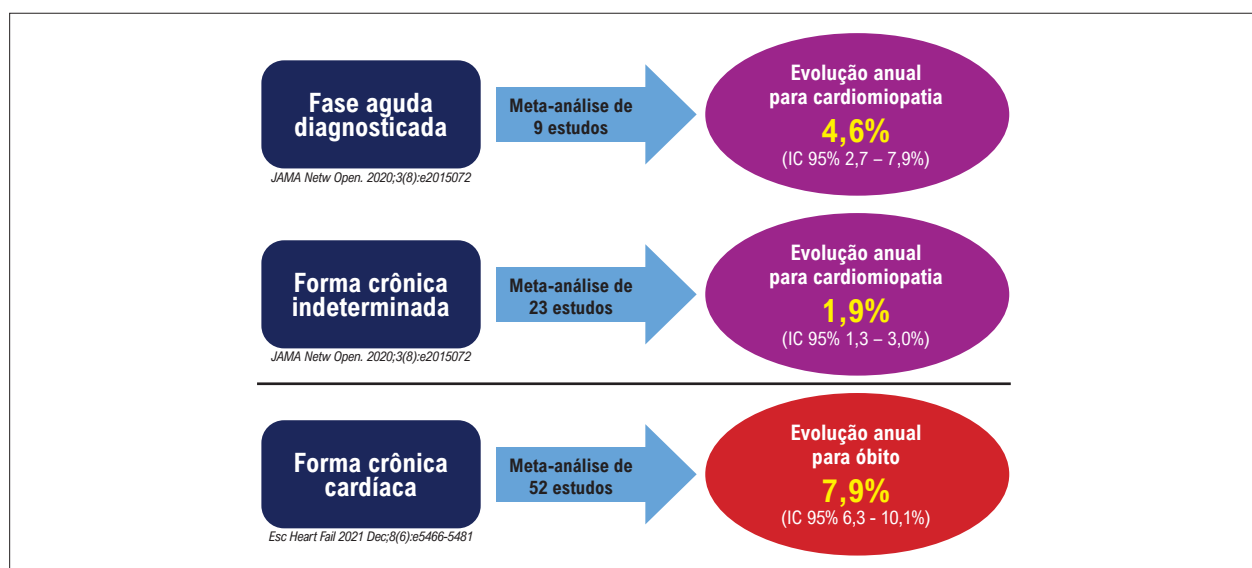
Fase aguda diagnosticada

JAMA Netw Open. 2020;3(8):e2015072

Meta-análise de 9 estudos

Evolução anual para cardiomiopatia
4,6%
(IC 95% 2,7 – 7,9%)

Forma crônica indeterminada

JAMA Netw Open. 2020;3(8):e2015072

Meta-análise de 23 estudos

Evolução anual para cardiomiopatia
1,9%
(IC 95% 1,3 – 3,0%)

Forma crônica cardíaca

Esc Heart Fail 2021 Dec;8(6):e5466-5481

Meta-análise de 52 estudos

Evolução anual para óbito
7,9%
(IC 95% 6,3 - 10,1%)